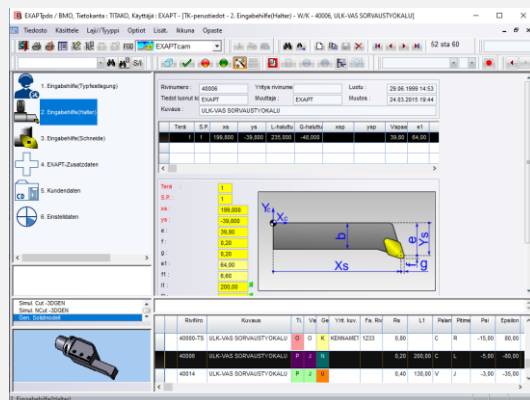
EXAPTpdo / BMO, Tietokanta : TITAKO, Käyttäjä : EXAPT - [TK-perustiedot - 2. Eingabehilfe(Halter) - W/K - 40006, ULK-VAS SORVAUSTYOKALU]

Tiedosto Käsittele Laji/Tyyppi Optiot Lisät. Ikkuna Opaste

EXAPTcam

52 sta 60

1. Eingabehilfe(Typfestlegung)

2. Eingabehilfe(Halter)

3.Eingabehilfe(Schneide)

4. EXAPT-Zusatzdaten

5. Kundendaten

6. Einstelldaten

Rivinumero : 40006
Yritys rivinumer
Luotu : 29.06.1999 14:53
Tiedot luonut k: EXAPT
Muuttaja : EXAPT
Muutos : 24.03.2015 19:44
Kuvaus : ULK-VAS SORVAUSTYOKALU

| Terä | S.P. | xs | ys | L-halutu | G-halutu | xsp | ysp | Vapaa | e1 |
|---|---|---|---|---|---|---|---|---|---|
| 1 | 1 | 199,800 | -39,800 | 235,000 | -40,000 | | | 39,80 | 64,00 |

Terä 1
S.P. 1
xs : 199,800
ys : -39,800
e : 39,80
f : 0,20
g : 0,20
e1 : 64,00
f1 : 6,60
f2 : 200,00

Ys
Xc
Yc
b
e
Xs
f
g

Simul. Cut -3DGEN
Simul. NCut -3DGEN
Gen. Solidmodell

| Rivitiiro | Kuvaus | Ti. | Ve | Ge | Yrit. kuv. | Fa. Riv | Ra | L1 | Palan | Pitimi | Pei | Epsilon |
|---|---|---|---|---|---|---|---|---|---|---|---|---|
| 40006-TS | ULK-VAS SORVAUSTYOKALU | G | G | K | KENNAMET | 1233 | 0,80 | | C | R | -15,00 | 80,00 |
| 40006 | ULK-VAS SORVAUSTYOKALU | P | J | N | | | 0,20 | 200,00 | C | L | -5,00 | 80,00 |
| 40014 | ULK-VAS SORVAUSTYOKALU | P | J | U | | | 0,40 | 130,00 | V | J | -3,00 | -35,00 |